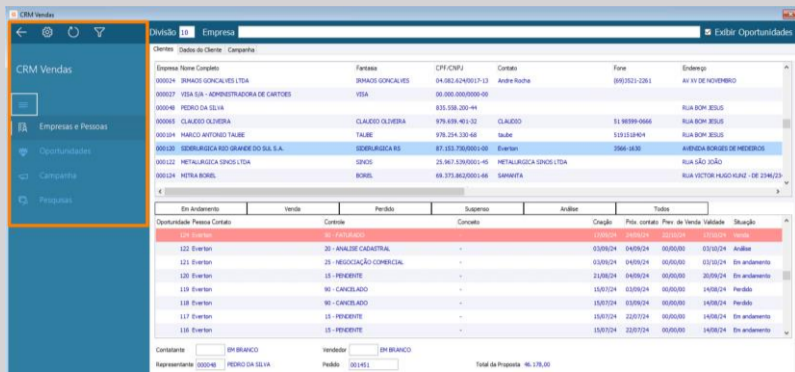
CRM Vendas

CRM Vendas

Empresas e Pessoas
Oportunidades
Campanha
Pesquisas

Divisão 10 Empresa
Exibir Oportunidades

Clientes | Dados do Cliente | Campanha

| Empresa | Nome Completo | Fantasia | CPF/CNPJ | Contato | Fone | Endereço |
|---|---|---|---|---|---|---|
| 000024 | IRMAOS GONCALVES LTDA | IRMAOS GONCALVES | 04.082.624/0017-13 | Andre Rocha | (69)3521-2261 | AV XV DE NOVEMBRO |
| 000027 | VISA S/A - ADMINISTRADORA DE CARTOES | VISA | 00.000.000/0000-00 | | | |
| 000048 | PEDRO DA SILVA | | 835.558.200-44 | | | RUA BOM JESUS |
| 000065 | CLAUDIO OLIVEIRA | CLAUDIO OLIVEIRA | 979.659.401-32 | CLAUDIO | 51 98599-0666 | RUA BOM JESUS |
| 000104 | MARCO ANTONIO TAUBE | TAUBE | 978.254.330-68 | taube | 5191518404 | RUA BOM JESUS |
| 000120 | SIDERURGICA RIO GRANDE DO SUL S.A. | SIDERURGICA RS | 87.153.730/0001-00 | Everton | 3566-1630 | AVENIDA BORGES DE MEDEIROS |
| 000122 | METALURGICA SINOS LTDA | SINOS | 25.967.539/0001-45 | METALURGICA SINOS LTDA | | RUA SÃO JOÃO |
| 000124 | MITRA BOREL | BOREL | 69.373.862/0001-68 | SAMANTA | | RUA VICTOR HUGO KUNZ - DE 2346/23 |

Em Andamento | Venda | Perdido | Suspenso | Análise | Todos

| Oportunidade | Pessoa Contato | Controle | Conceito | Criação | Próx. contato | Prev. de Venda | Validade | Situação |
|---|---|---|---|---|---|---|---|---|
| 124 | Everton | 30 - FATURADO | - | 17/09/24 | 24/09/24 | 22/10/24 | 17/10/24 | Venda |
| 122 | Everton | 20 - ANALISE CADASTRAL | - | 03/09/24 | 04/09/24 | 00/00/00 | 03/10/24 | Análise |
| 121 | Everton | 25 - NEGOCIAÇÃO COMERCIAL | - | 03/09/24 | 04/09/24 | 00/00/00 | 03/10/24 | Em andamento |
| 120 | Everton | 15 - PENDENTE | - | 21/08/24 | 04/09/24 | 00/00/00 | 20/09/24 | Em andamento |
| 119 | Everton | 90 - CANCELADO | - | 15/07/24 | 22/07/24 | 00/00/00 | 14/08/24 | Perdido |
| 118 | Everton | 90 - CANCELADO | - | 15/07/24 | 22/07/24 | 00/00/00 | 14/08/24 | Perdido |
| 117 | Everton | 15 - PENDENTE | - | 15/07/24 | 22/07/24 | 00/00/00 | 14/08/24 | Em andamento |
| 116 | Everton | 15 - PENDENTE | - | 15/07/24 | 22/07/24 | 00/00/00 | 14/08/24 | Em andamento |

Contatante EM BRANCO
Vendedor EM BRANCO
Representante 000048 PEDRO DA SILVA
Pedido 001451
Total da Proposta 96.178,00